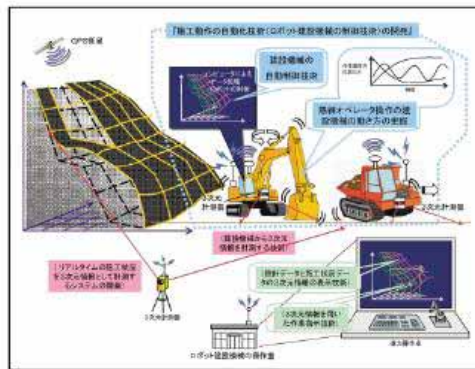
「施工動作の自動化技術（ロボット建設機械の制御技術）の開発」

GPS衛星

建設機械の自動制御技術

熟練オペレータ操作の建設機械の動き方の把握

3次元計測器

3次元計測器

建設機械から3次元情報を計測する技術

リアルタイムの施工状況を3次元情報として計測するシステムの開発

3次元計測器

計測データと施工技術データの3次元情報の表示技術

3次元情報を用いた作業指示技術

ロボット建設機械の操作室

操作画面